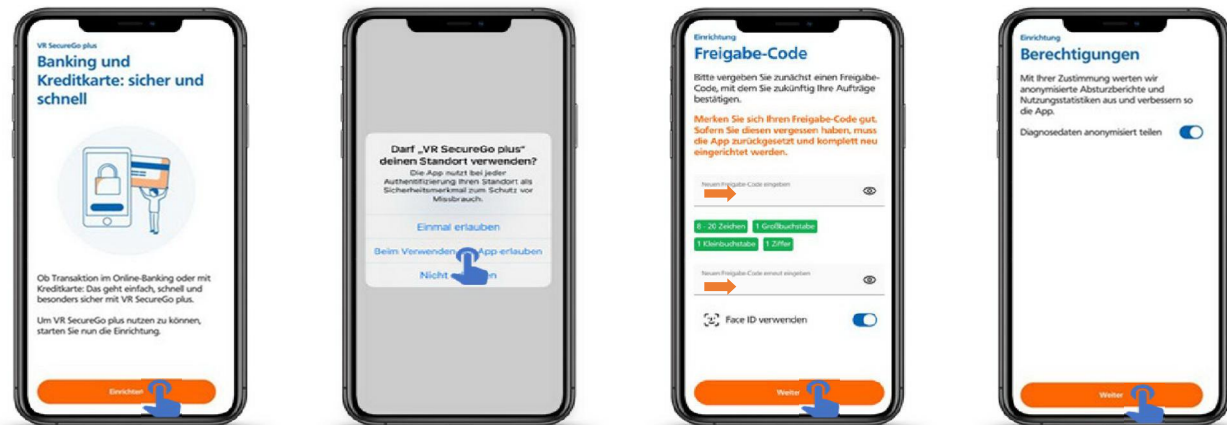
VR SecureGo plus

Banking und Kreditkarte: sicher und schnell

Ob Transaktion im Online-Banking oder mit Kreditkarte: Das geht einfach, schnell und besonders sicher mit VR SecureGo plus.

Um VR SecureGo plus nutzen zu können, starten Sie nun die Einrichtung.

Einrichten

Darf „VR SecureGo plus" deinen Standort verwenden?

Die App nutzt bei jeder Authentifizierung Ihren Standort als Sicherheitsmerkmal zum Schutz vor Missbrauch.

Einmal erlauben

Beim Verwenden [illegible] App erlauben

Nicht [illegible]

Einrichtung

Freigabe-Code

Bitte vergeben Sie zunächst einen Freigabe-Code, mit dem Sie zukünftig Ihre Aufträge bestätigen.

Merken Sie sich Ihren Freigabe-Code gut. Sofern Sie diesen vergessen haben, muss die App zurückgesetzt und komplett neu eingerichtet werden.

Neuen Freigabe-Code eingeben

8 - 20 Zeichen
1 Großbuchstabe
1 Kleinbuchstabe
1 Ziffer

Neuen Freigabe-Code erneut eingeben

Face ID verwenden

Weiter

Einrichtung

Berechtigungen

Mit Ihrer Zustimmung werten wir anonymisierte Absturzberichte und Nutzungsstatistiken aus und verbessern so die App.

Diagnosedaten anonymisiert teilen

Weiter